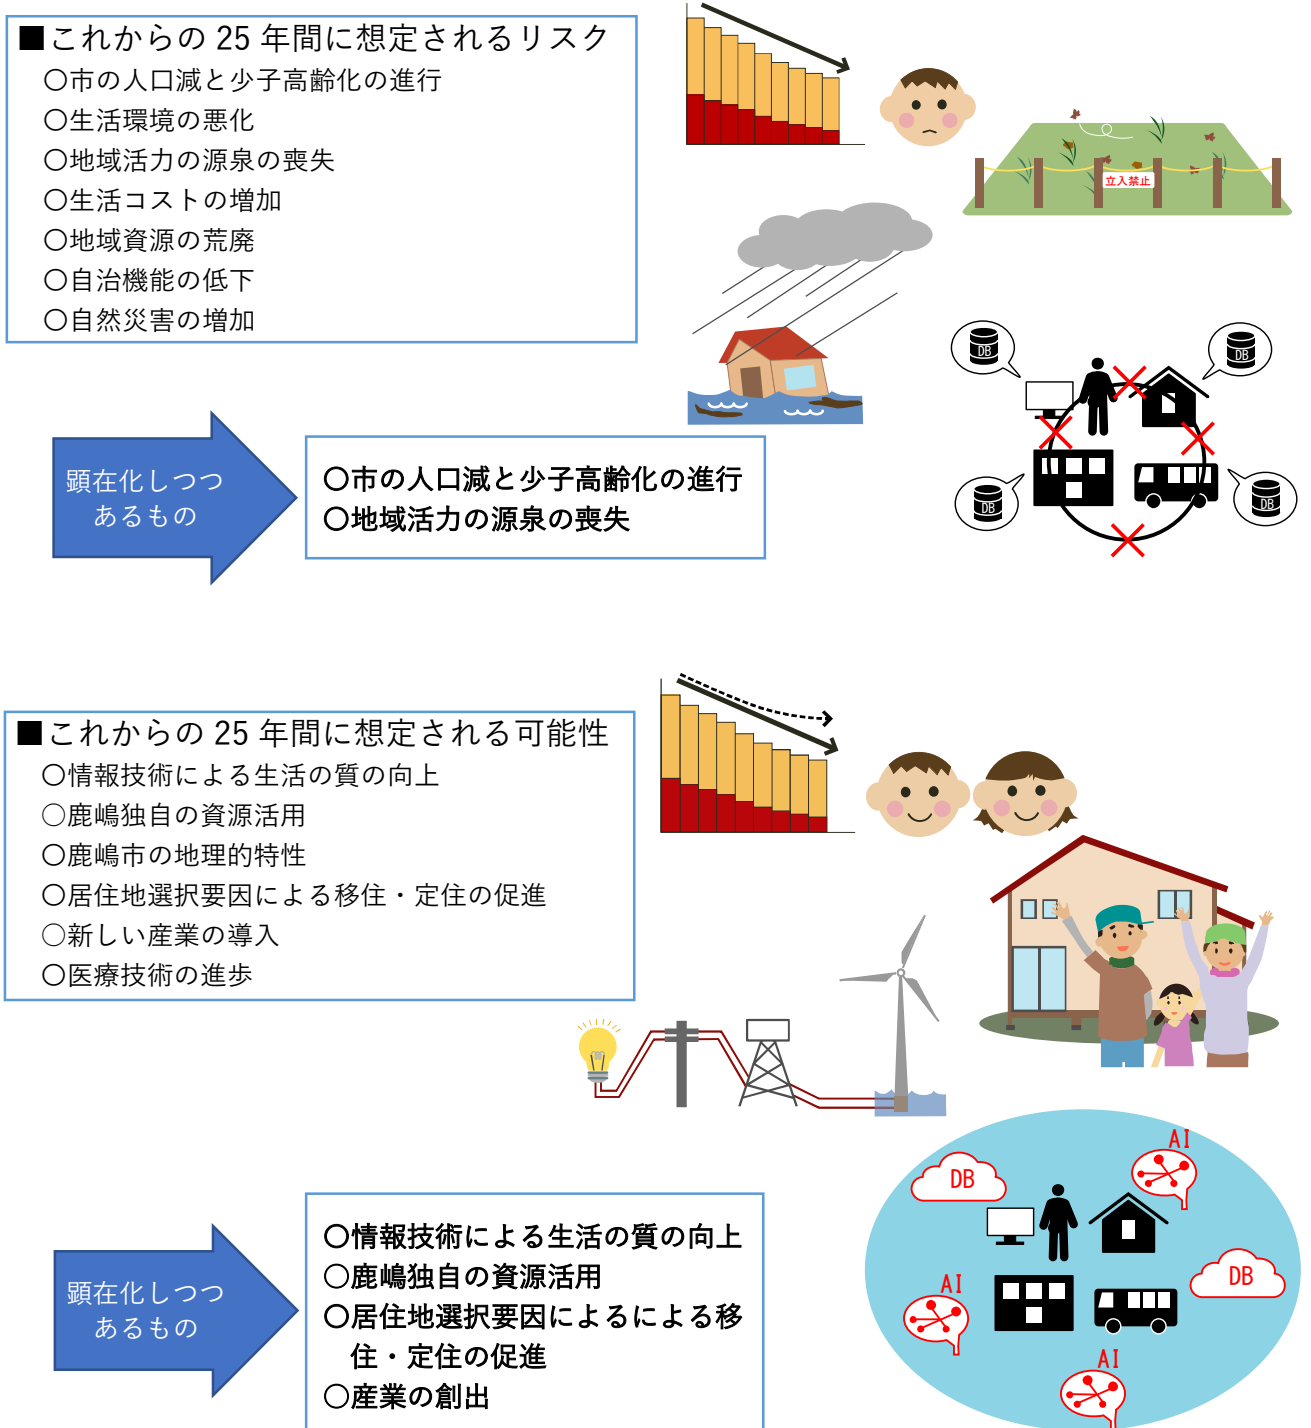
■これからの 25 年間に想定されるリスク
〇市の人口減と少子高齢化の進行
〇生活環境の悪化
〇地域活力の源泉の喪失
〇生活コストの増加
〇地域資源の荒廃
〇自治機能の低下
〇自然災害の増加

立入禁止

DB DB DB DB

顕在化しつつあるもの

〇市の人口減と少子高齢化の進行
〇地域活力の源泉の喪失

■これからの 25 年間に想定される可能性
〇情報技術による生活の質の向上
〇鹿嶋独自の資源活用
〇鹿嶋市の地理的特性
〇居住地選択要因による移住・定住の促進
〇新しい産業の導入
〇医療技術の進歩

DB AI DB AI AI

顕在化しつつあるもの

〇情報技術による生活の質の向上
〇鹿嶋独自の資源活用
〇居住地選択要因によるによる移住・定住の促進
〇産業の創出